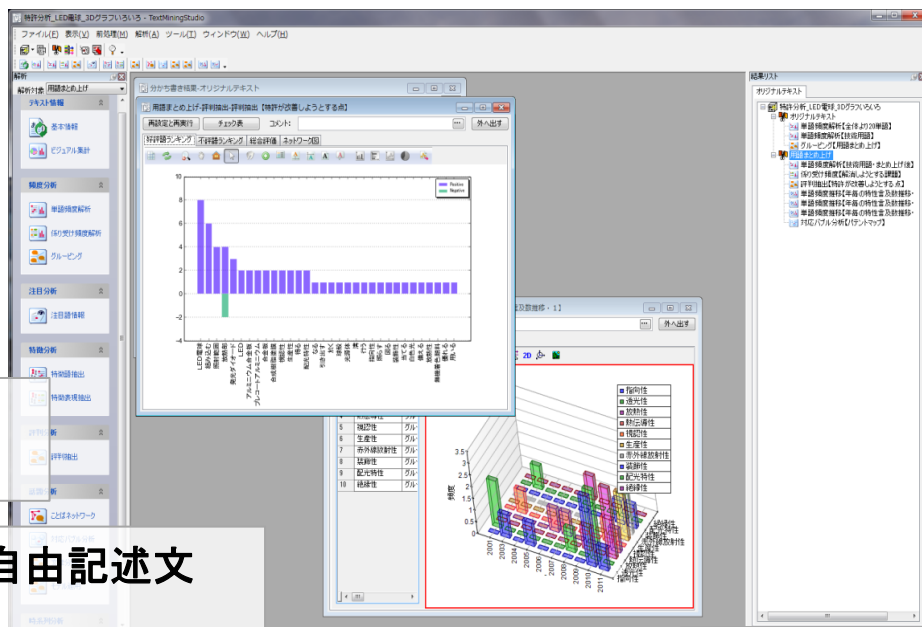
特許分析_LED電球_3Dグラフいろいろ - TextMiningStudio
ファイル(F) 表示(V) 前処理(M) 解析(A) ツール(T) ウィンドウ(W) ヘルプ(H)

解析
解析対象 用語まとめ上げ
テキスト情報
基本情報
ビジュアル集計
頻度分析
単語頻度解析
係り受け頻度解析
グルーピング
注目分析
注目語情報
特徴分析
特徴語抽出
特徴表現抽出
評判分析
評判抽出
関係分析
ことばネットワーク
対応バブル分析
時系列分析

分かち書き結果-オリジナルテキスト

用語まとめ上げ-評判抽出-評判抽出【特許が改善しようとする点】
再設定と再実行 チェック表 コメント: 外へ出す
好評語ランキング 不評語ランキング 総合評価 ネットワーク図

Positive
Negative

10
8
6
4
2
0
-2
-4
-6

LED電球
長寿命化
照射範囲
放熱性
発光ダイオード
アルミニウム合金
グローブ
アルミニウム
合成樹脂部
機能性
生産性
信頼性
配光特性
安全性
組立
寿命
効率
機能
放熱特性
利用効率
拡散
照明
照明装置
組合せ
耐久性
放熱性能
照射効率
熱伝導性
用いる

及数推移 - 1
外へ出す
2D

| | | |
|---|---|---|
| 4 | 放熱性 | グル |
| 5 | 視認性 | グル |
| 6 | 生産性 | グル |
| 7 | 赤外線放射性 | グル |
| 8 | 装飾性 | グル |
| 9 | 配光特性 | グル |
| 10 | 絶縁性 | グル |

指向性
透光性
放熱性
熱伝導性
視認性
生産性
赤外線放射性
装飾性
配光特性
絶縁性

3.5
3
2.5
2
1.5
1
0.5
0
頻度

2001
2003
2004
2005
2006
2007
2008
2009
2010
2011

結果リスト
オリジナルテキスト
特許分析_LED電球_3Dグラフいろいろ
オリジナルテキスト
単語頻度解析【全体より20単語】
単語頻度解析【技術用語】
グルーピング【用語まとめ上げ】
用語まとめ上げ
単語頻度解析【技術用語・まとめ上げ後】
係り受け頻度【解決しようとする課題】
評判抽出【特許が改善しようとする点】
単語頻度解析【年毎の特性言及数推移・
単語頻度解析【年毎の特性言及数推移・
単語頻度解析【年毎の特性言及数推移・
単語頻度解析【年毎の特性言及数推移・
対応バブル分析【パテントマップ】

自由記述文